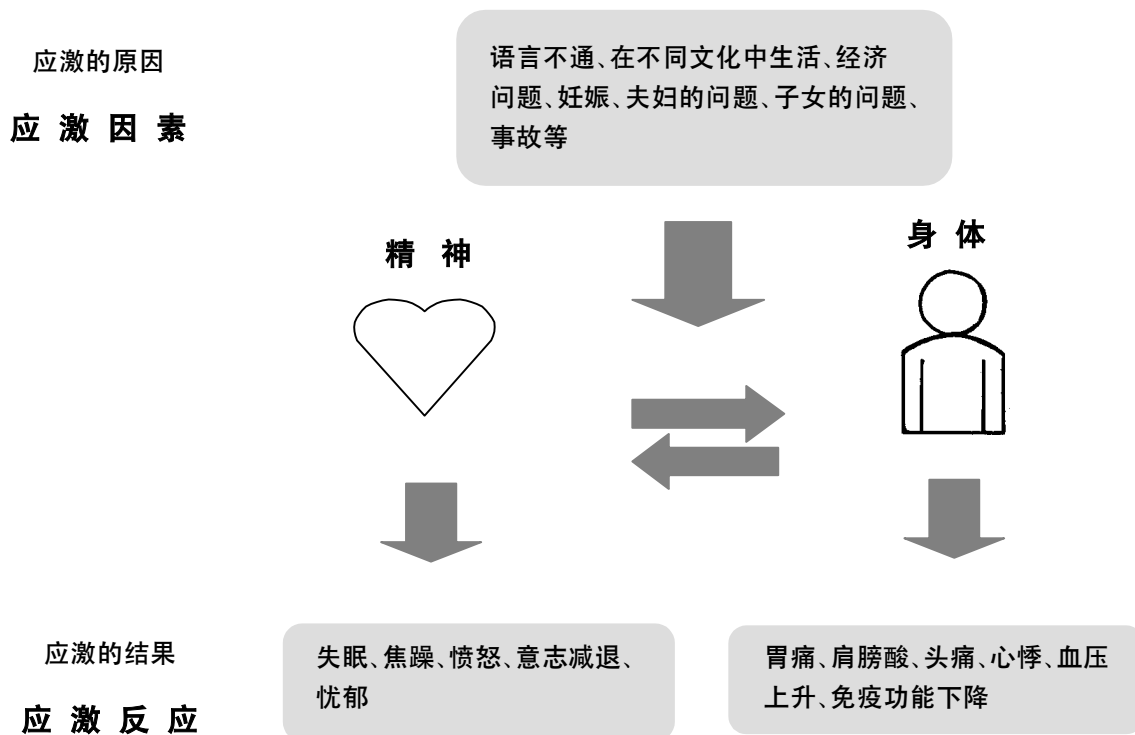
应激的原因

应 激 因 素

语言不通、在不同文化中生活、经济问题、妊娠、夫妇的问题、子女的问题、事故等

精 神

身 体

应激的结果

应 激 反 应

失眠、焦躁、愤怒、意志减退、忧郁

胃痛、肩膀酸、头痛、心悸、血压上升、免疫功能下降